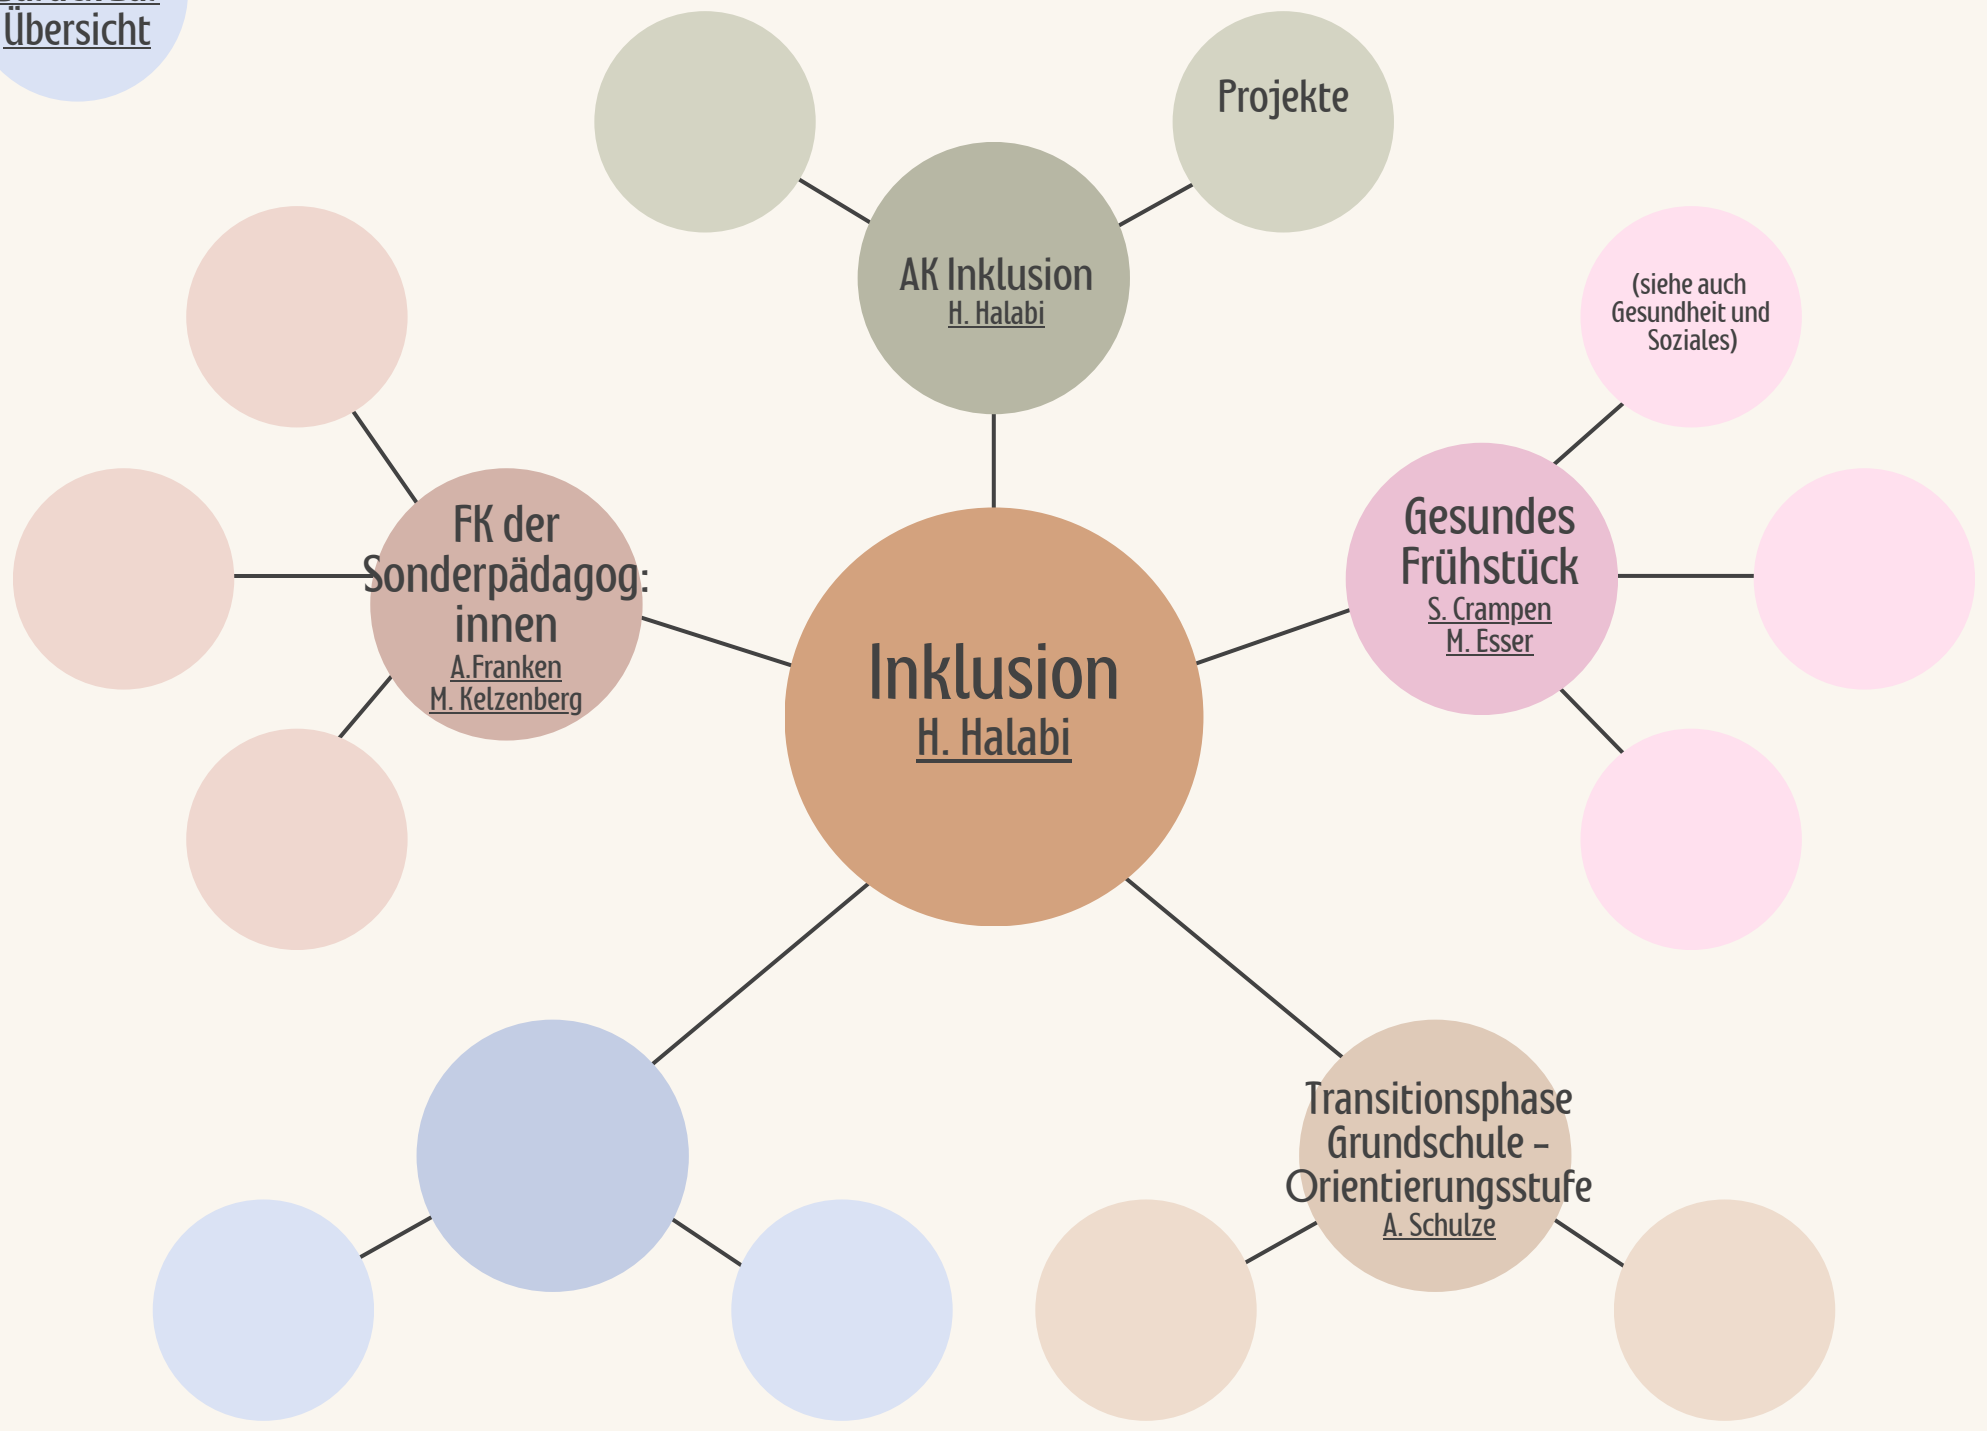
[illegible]
Übersicht

Projekte

AK Inklusion
H. Halabi

(siehe auch Gesundheit und Soziales)

FK der Sonderpädagog: innen
A.Franken
M. Kelzenberg

Inklusion
H. Halabi

Gesundes Frühstück
S. Crampen
M. Esser

Transitionsphase Grundschule – Orientierungsstufe
A. Schulze